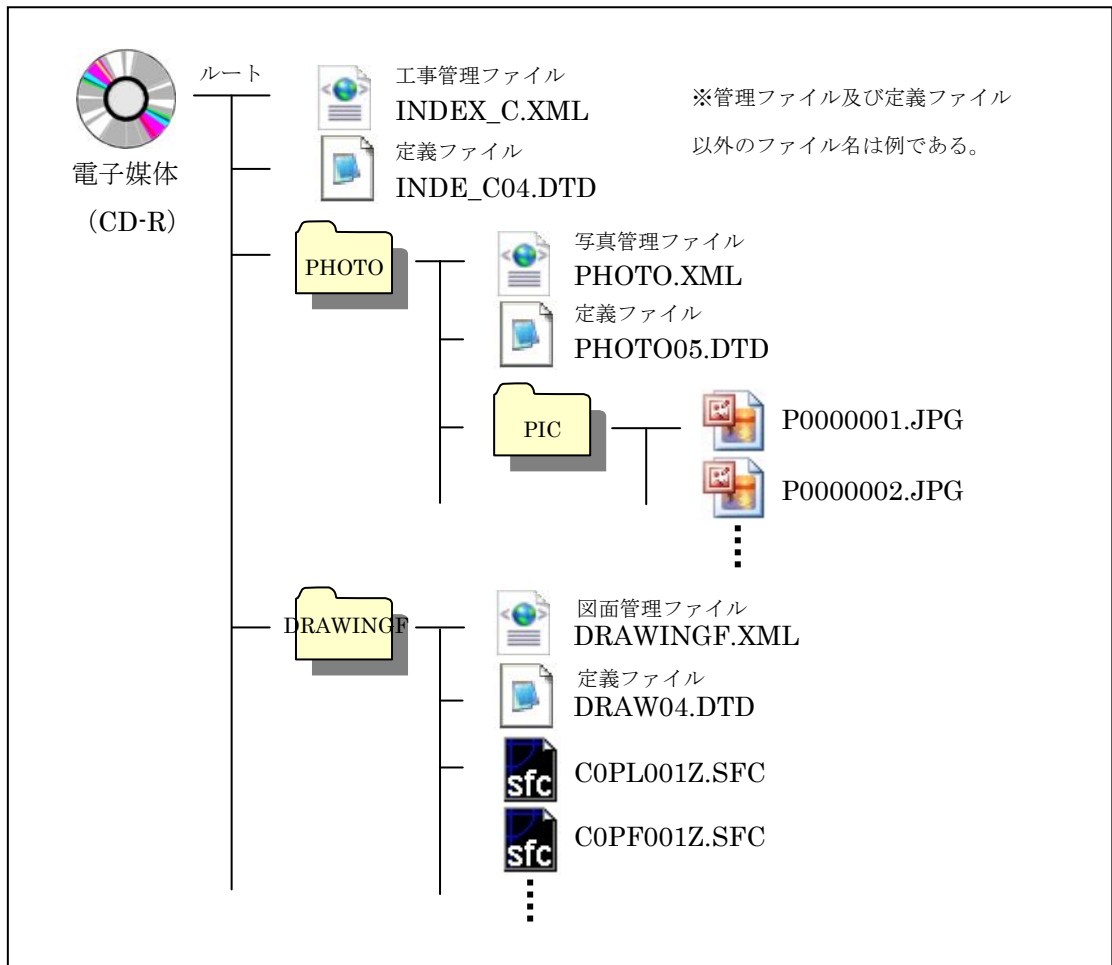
電子媒体
(CD-R)

ルート

工事管理ファイル
INDEX_C.XML

※管理ファイル及び定義ファイル以外のファイル名は例である。

定義ファイル
INDE_C04.DTD

PHOTO

写真管理ファイル
PHOTO.XML

定義ファイル
PHOTO05.DTD

PIC

P0000001.JPG

P0000002.JPG

DRAWINGF

図面管理ファイル
DRAWINGF.XML

定義ファイル
DRAW04.DTD

sfc
C0PL001Z.SFC

sfc
C0PF001Z.SFC